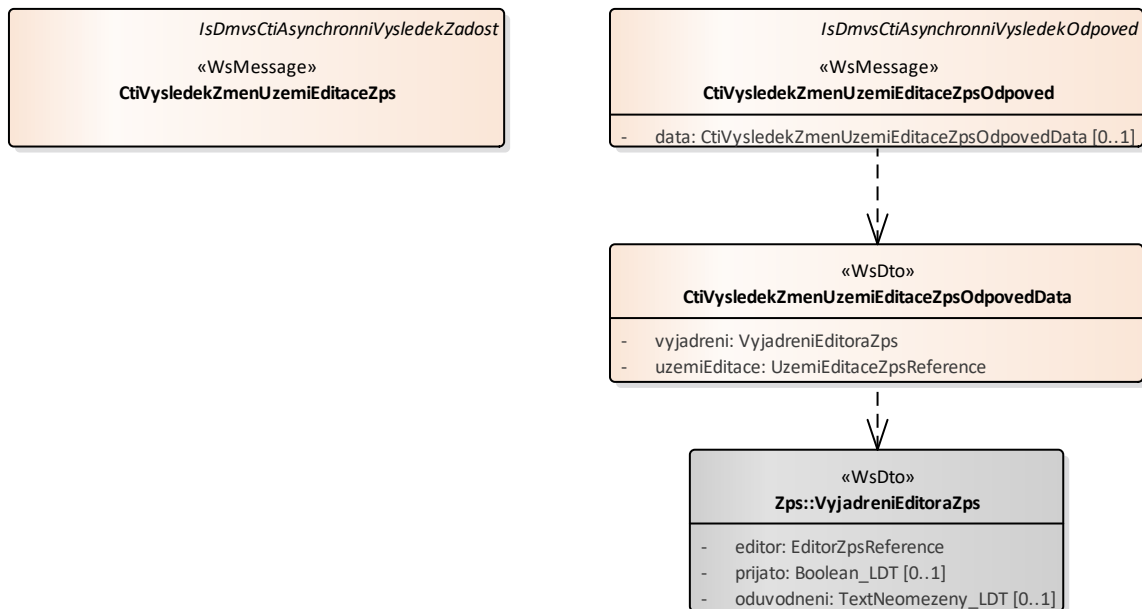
IsDmvsCtiAsynchronniVysledekZadost

«WsMessage»
CtiVysledekZmenUzemiEditaceZps

IsDmvsCtiAsynchronniVysledekOdpoved

«WsMessage»
CtiVysledekZmenUzemiEditaceZpsOdpoved

- data: CtiVysledekZmenUzemiEditaceZpsOdpovedData [0..1]

«WsDto»
CtiVysledekZmenUzemiEditaceZpsOdpovedData

- vyjadreni: VyjadreniEditoraZps
- uzemiEditace: UzemiEditaceZpsReference

«WsDto»
Zps::VyjadreniEditoraZps

- editor: EditorZpsReference
- prijato: Boolean_LDT [0..1]
- oduvodneni: TextNeomezeny_LDT [0..1]